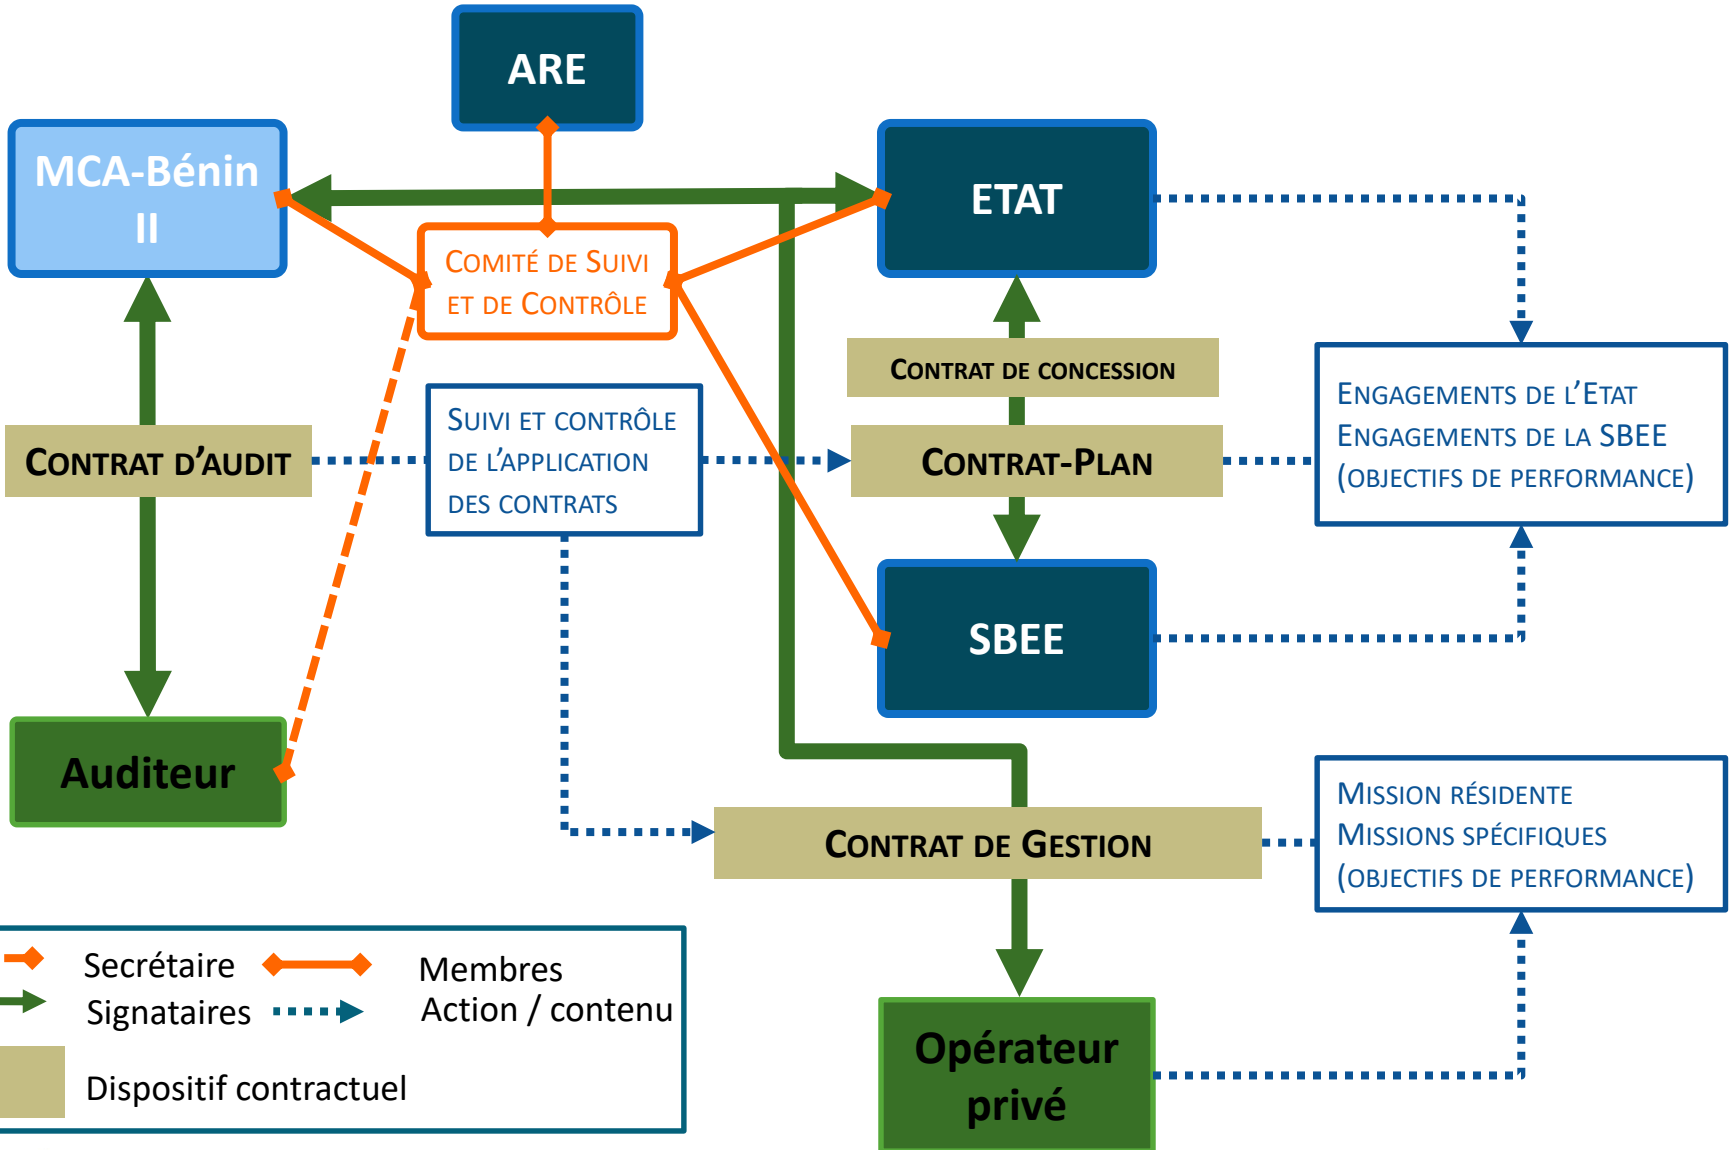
ARE

MCA-Bénin II

Comité de Suivi et de Contrôle

ETAT

Contrat de concession

Contrat d'audit

Suivi et contrôle de l'application des contrats

Contrat-Plan

Engagements de l'Etat
Engagements de la SBEE
(objectifs de performance)

SBEE

Auditeur

Contrat de Gestion

Mission résidente
Missions spécifiques
(objectifs de performance)

Opérateur privé

Secrétaire
Membres
Signataires
Action / contenu
Dispositif contractuel